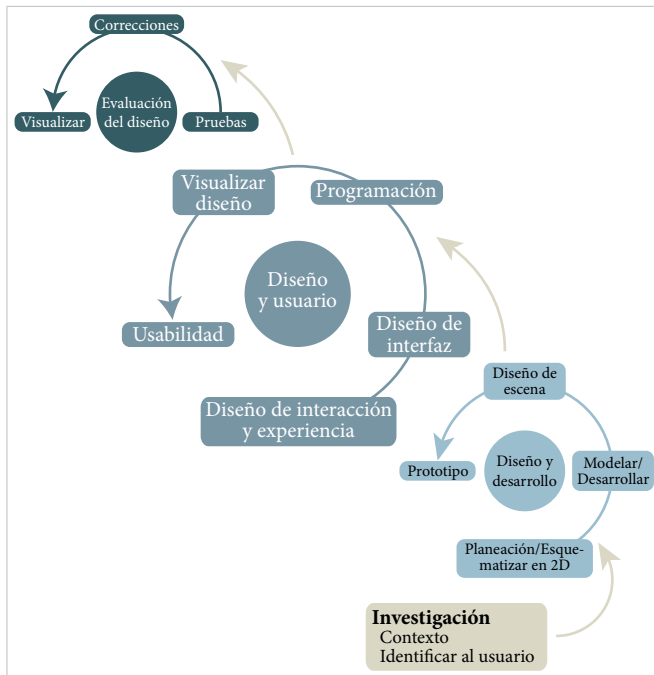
Correcciones

Visualizar

Evaluación del diseño

Pruebas

Visualizar diseño

Programación

Diseño y usuario

Usabilidad

Diseño de interfaz

Diseño de interacción y experiencia

Diseño de escena

Prototipo

Diseño y desarrollo

Modelar/ Desarrollar

Planeación/Esquematizar en 2D

Investigación
Contexto
Identificar al usuario